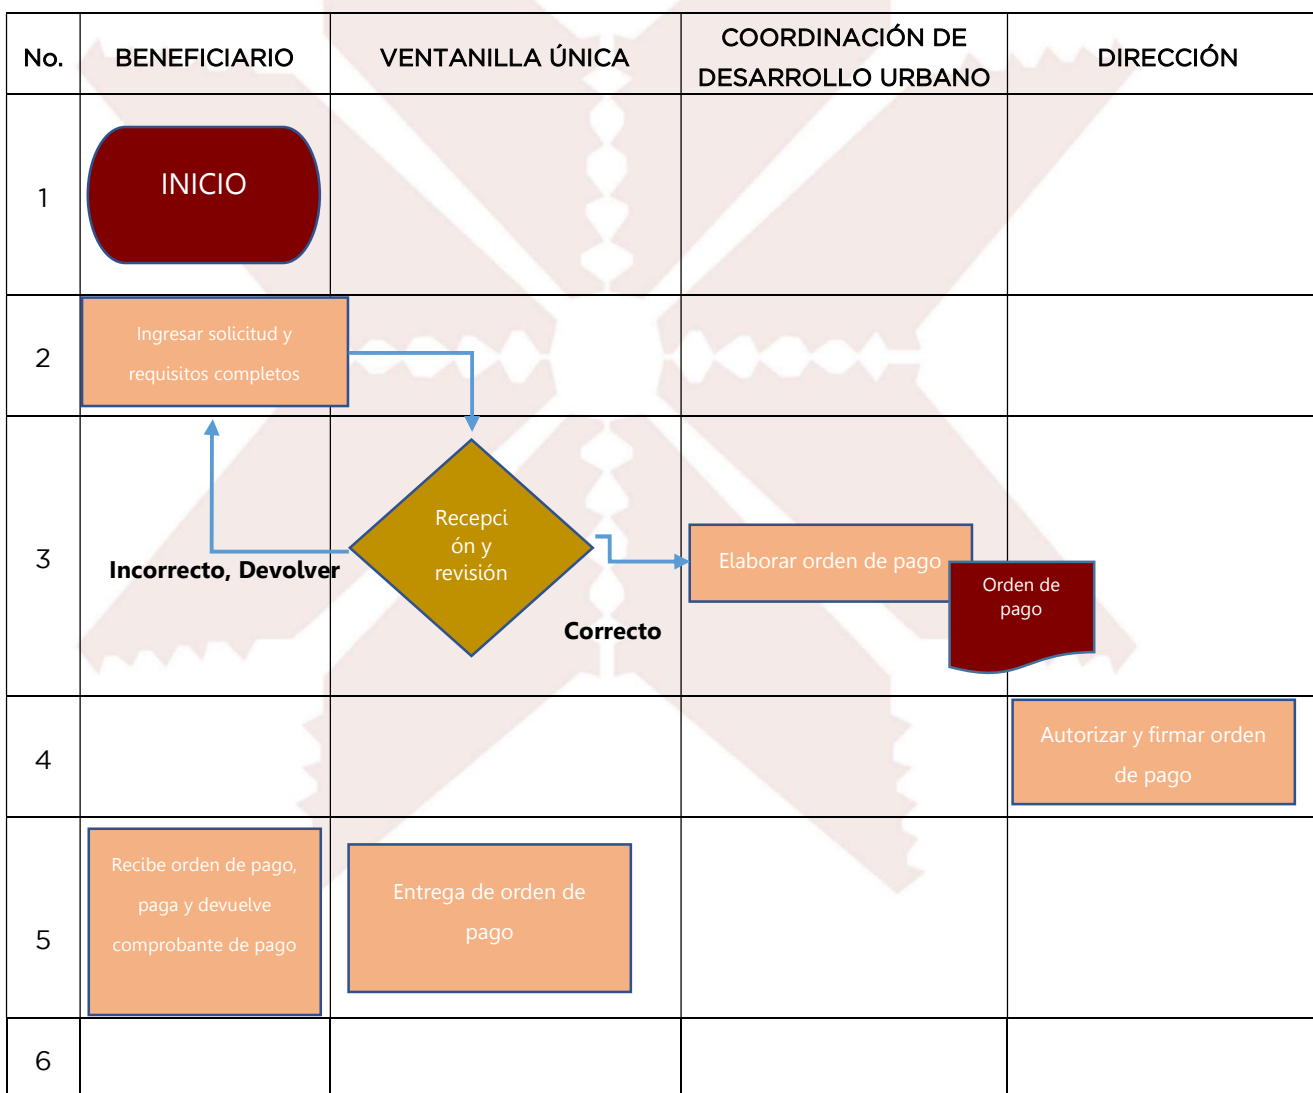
| No. | BENEFICIARIO | VENTANILLA ÚNICA | COORDINACIÓN DE DESARROLLO URBANO | DIRECCIÓN |
|---|---|---|---|---|
| 1 | INICIO | | | |
| 2 | Ingresar solicitud y requisitos completos | | | |
| 3 | Incorrecto, Devolver | Recepci ón y revisión Correcto | Elaborar orden de pago Orden de pago | |
| 4 | | | | Autorizar y firmar orden de pago |
| 5 | Recibe orden de pago, paga y devuelve comprobante de pago | Entrega de orden de pago | | |
| 6 | | | | |